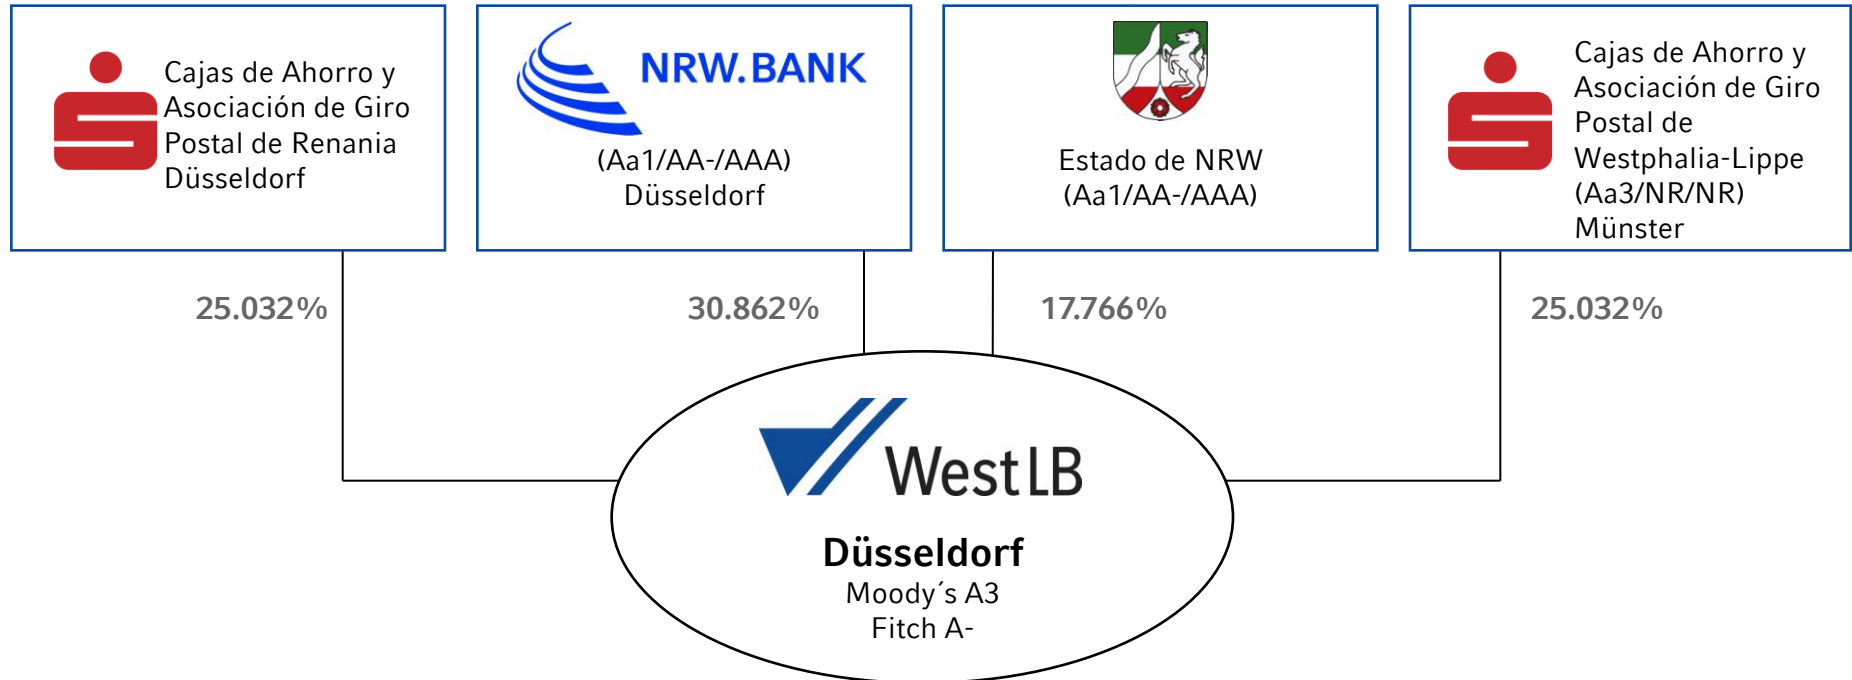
Cajas de Ahorro y Asociación de Giro Postal de Renania Düsseldorf

NRW.BANK
(Aa1/AA-/AAA)
Düsseldorf

Estado de NRW
(Aa1/AA-/AAA)

Cajas de Ahorro y Asociación de Giro Postal de Westphalia-Lippe
(Aa3/NR/NR)
Münster

25.032%

30.862%

17.766%

25.032%

WestLB

Düsseldorf
Moody´s A3
Fitch A-